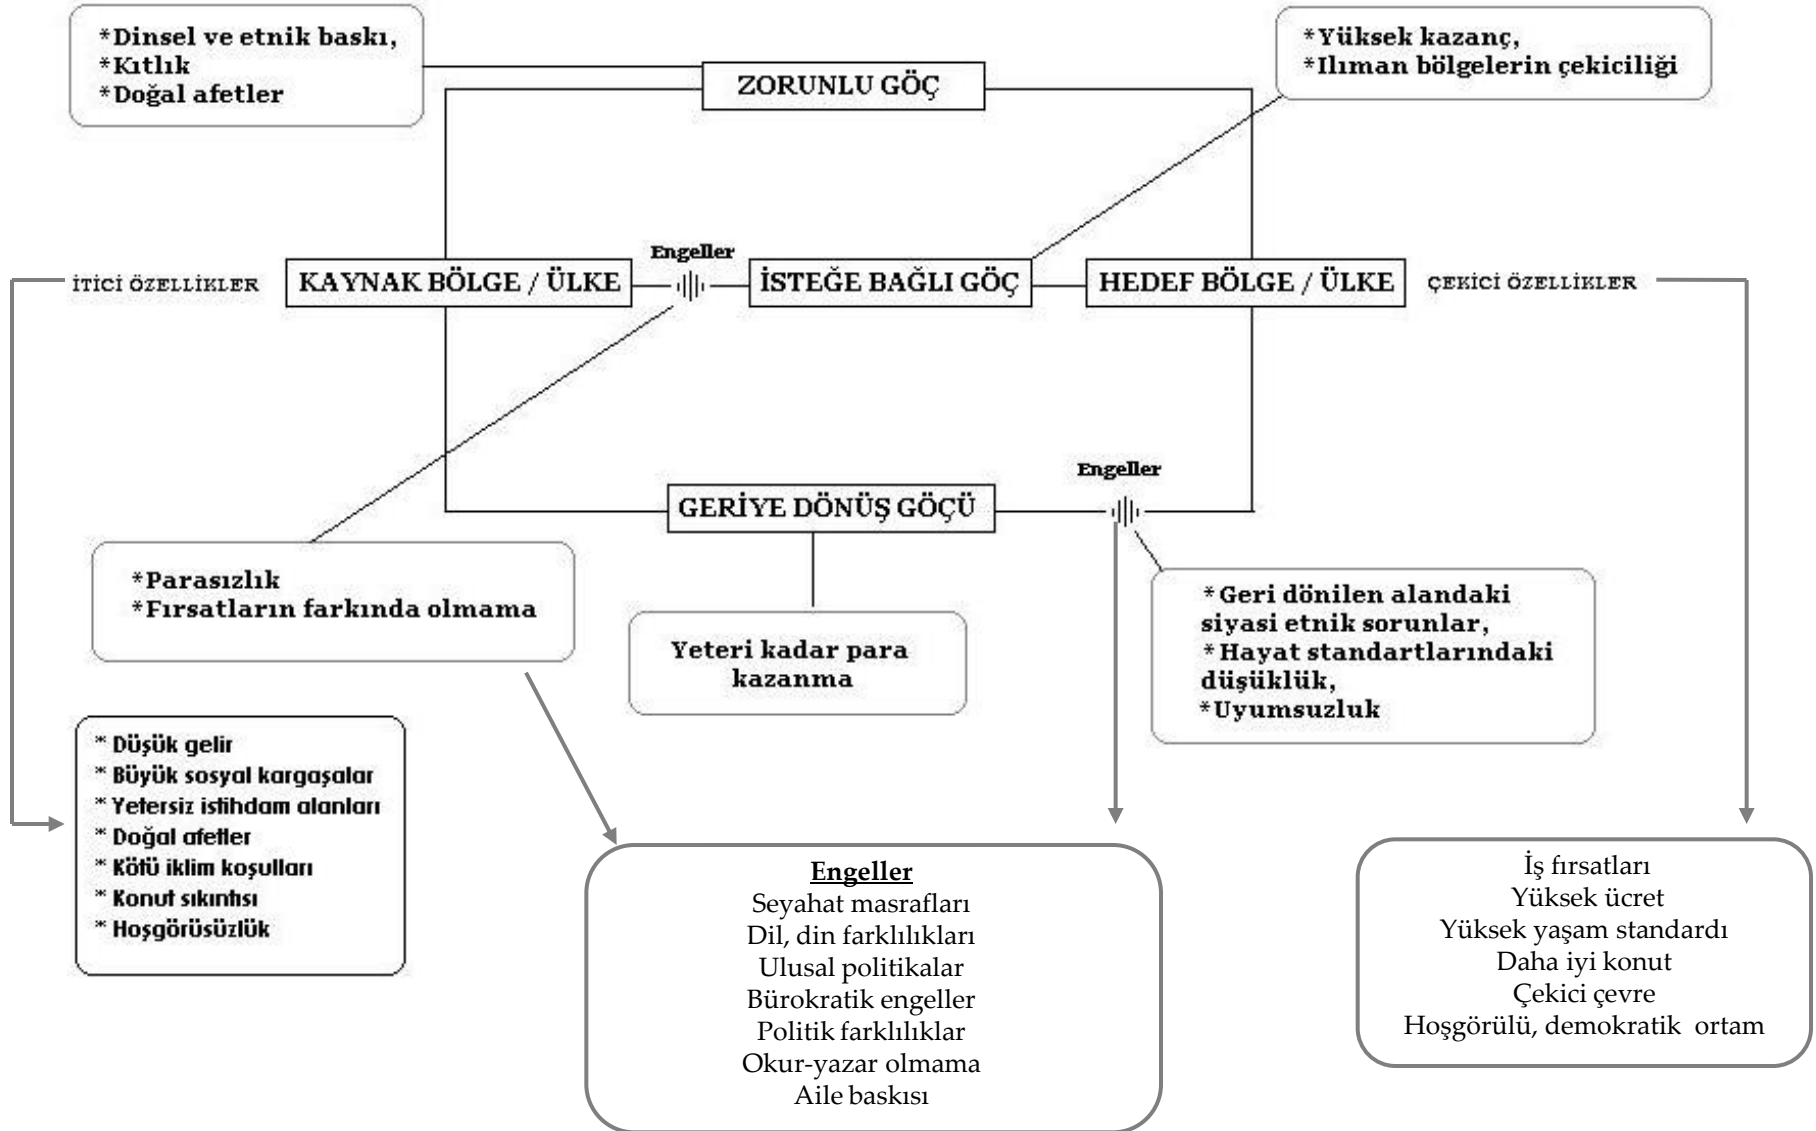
*Dinsel ve etnik baskı,
*Kıtlık
*Doğal afetler

ZORUNLU GÖÇ

*Yüksek kazanç,
*Ilıman bölgelerin çekiciliği

İTİCİ ÖZELLİKLER

KAYNAK BÖLGE / ÜLKE

Engeller

İSTEĞE BAĞLI GÖÇ

HEDEF BÖLGE / ÜLKE

ÇEKİCİ ÖZELLİKLER

Engeller

GERİYE DÖNÜŞ GÖÇÜ

*Parasızlık
*Fırsatların farkında olmama

Yeteri kadar para kazanma

*Geri dönilen alandaki siyasi etnik sorunlar,
*Hayat standartlarındaki düşüklük,
*Uyumsuzluk

* Düşük gelir
* Büyük sosyal kargaşalar
* Yetersiz istihdam alanları
* Doğal afetler
* Kötü iklim koşulları
* Konut sıkıntısı
* Hoşgörüsüzlük

Engeller
Seyahat masrafları
Dil, din farklılıkları
Ulusal politikalar
Bürokratik engeller
Politik farklılıklar
Okur-yazar olmama
Aile baskısı

İş fırsatları
Yüksek ücret
Yüksek yaşam standardı
Daha iyi konut
Çekici çevre
Hoşgörülü, demokratik ortam